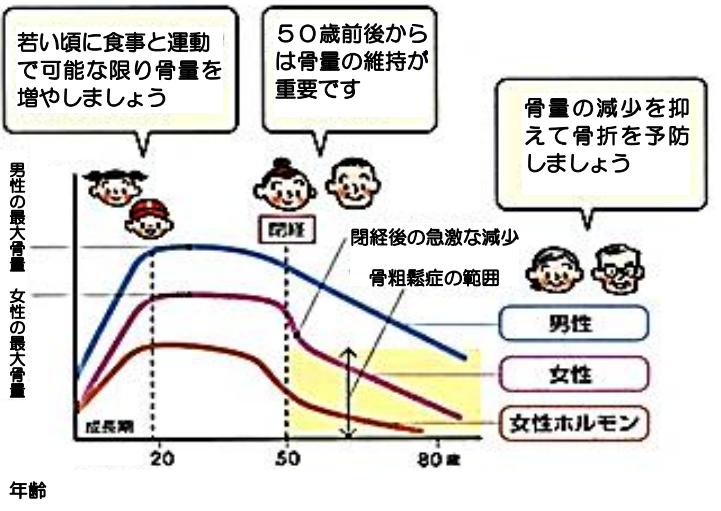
若い頃に食事と運動で可能な限り骨量を増やしましょう

５０歳前後からは骨量の維持が重要です

骨量の減少を抑えて骨折を予防しましょう

男性の最大骨量

女性の最大骨量

閉経

閉経後の急激な減少

骨粗鬆症の範囲

男性

女性

女性ホルモン

成長期

20

50

80歳

年齢